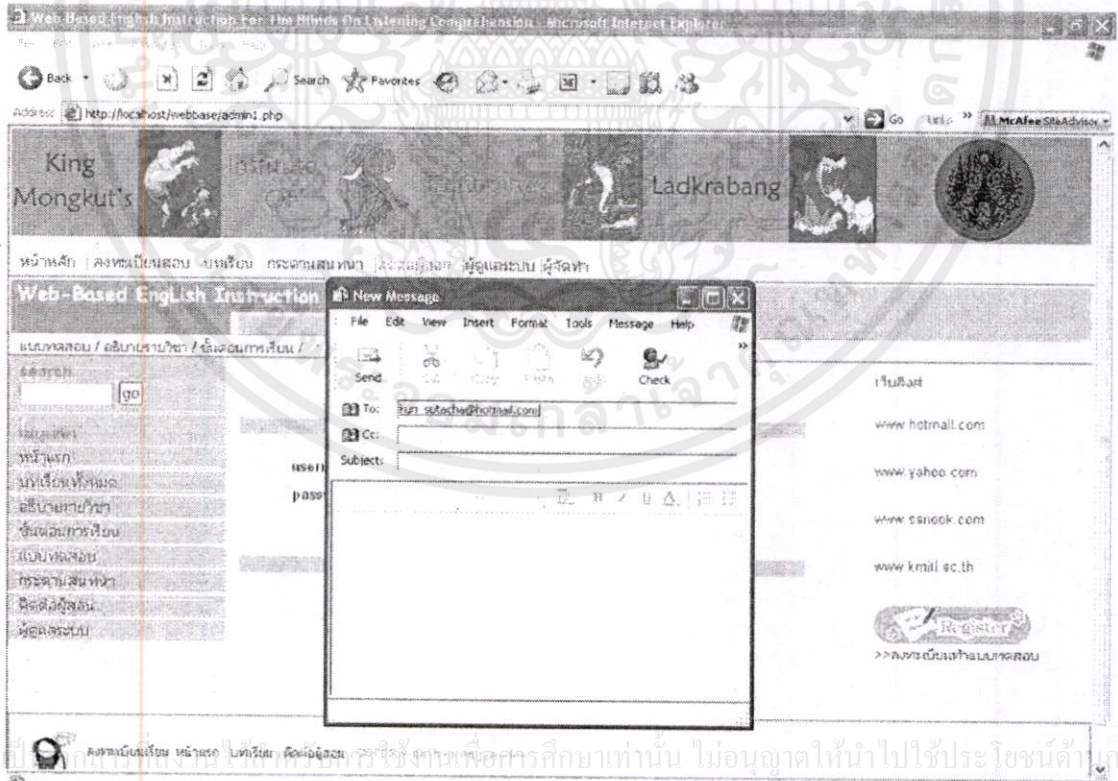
Web-Based English Instruction For The Blinds On Listening Comprehension - Microsoft Internet Explorer

Back Search Favorites

Address http://localhost/webbase/admin1.php

Go Links McAfee SiteAdvisor

King Mongkut's Ladkrabang

หน้าหลัก | ลงทะเบียนสอบ | บทเรียน | กระดานสนทนา | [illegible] | ผู้ดูแลระบบ | ผู้จัดทำ

Web-Based English Instruction

แบบทดสอบ / อธิบายรายวิชา / ขั้นตอนการเรียน /

search

go

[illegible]
หน้าแรก
บทเรียนทั้งหมด
อธิบายรายวิชา
ขั้นตอนการเรียน
แบบทดสอบ
กระดานสนทนา
ติดต่อผู้สอน
ผู้ดูแลระบบ

user
pass

New Message

File Edit View Insert Format Tools Message Help

Send Cut Copy Paste Undo Check

To: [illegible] sutacha@hotmail.com

Cc:

Subject:

เว็บลิงค์

www.hotmail.com

www.yahoo.com

www.sanook.com

www.kmitl.ac.th

Register

>>ลงทะเบียนเข้าแบบทดสอบ

ลงทะเบียนเรียน หน้าแรก บทเรียน ติดต่อผู้สอน

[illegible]การนี้ใช้งานเพื่อการศึกษาเท่านั้น ไม่อนุญาตให้นำไปใช้ประโยชน์ด้าน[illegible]